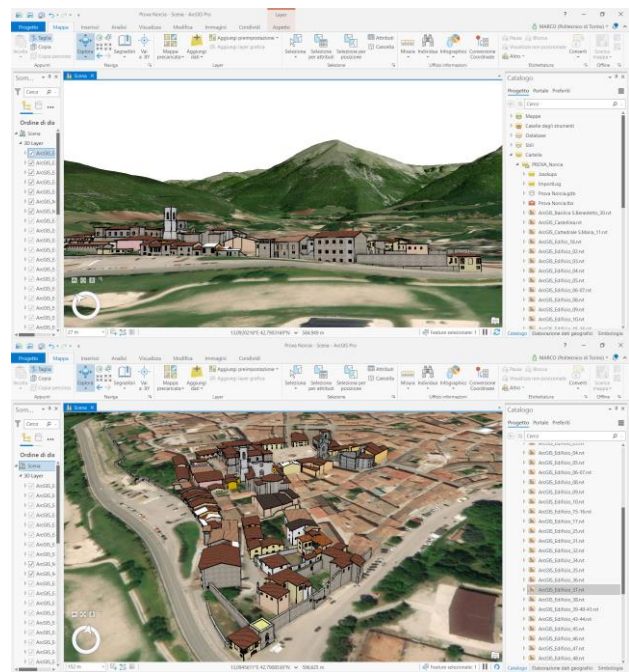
Prova Norcia - Scena - ArcGIS Pro

Layer

Progetto Mappa Inserisci Analisi Visualizza Modifica Immagini Condividi Aspetto

MARCO (Politecnico di Torino)

Taglia
Copia
Incolla
Copia percorso
Appunti

Esplora
Segnalibri
Vai a XY
Naviga

Mappa preimpostata
Aggiungi dati
Aggiungi preimpostazione
Aggiungi layer grafica
Layer

Seleziona
Selezione per attributi
Selezione per posizione
Attributi
Cancella
Selezione

Misura
Individua
Infografica
Conversione Coordinate
Ufficio informazioni

Pacchi
Blocca
Visualizza non posizionate
Altro
Commenti
Etichettatura

Gestisci mappa
Offline

Som...

Cerca

Ordine di dis

Scene
3D Layer
ArcGIS_E
ArcGIS_E
ArcGIS_E
ArcGIS_E
ArcGIS_E
ArcGIS_E
ArcGIS_E
ArcGIS_E
ArcGIS_E
ArcGIS_E
ArcGIS_E
ArcGIS_E
ArcGIS_E
ArcGIS_E
ArcGIS_E
ArcGIS_E

Scena

Catalogo

Progetto Portale Preferiti

Cerca

Mappe
Cartelle degli strumenti
Database
Stili
Cartelle
PROVA_Norcia
.backups
ImportLog
Prova Norciagdb
Prova Norcia.tbx
ArcGIS_Basilica S.Benedetto_30.rvt
ArcGIS_Castellina.rvt
ArcGIS_Cattedrale S.Maria_11.rvt
ArcGIS_Edifici_18.rvt
ArcGIS_Edificio_32.rvt
ArcGIS_Edificio_33.rvt
ArcGIS_Edificio_34.rvt
ArcGIS_Edificio_35.rvt
ArcGIS_Edificio_36-37.rvt
ArcGIS_Edificio_38.rvt
ArcGIS_Edificio_39.rvt
ArcGIS_Edificio_10.rvt

Catalogo Elaborazione dati geografici Simbologia

27 m

13.0923214°E 42.7920466°N 569,909 m

Feature selezionate: 1

Prova Norcia - Scena - ArcGIS Pro

ArcGIS_Edificio_34.rvt
ArcGIS_Edificio_35.rvt
ArcGIS_Edificio_36-37.rvt
ArcGIS_Edificio_38.rvt
ArcGIS_Edificio_39.rvt
ArcGIS_Edificio_10.rvt
ArcGIS_Edificio_15-16.rvt
ArcGIS_Edificio_17.rvt
ArcGIS_Edificio_25.rvt
ArcGIS_Edificio_31.rvt
ArcGIS_Edificio_32.rvt
ArcGIS_Edificio_34.rvt
ArcGIS_Edificio_35.rvt
ArcGIS_Edificio_36.rvt
ArcGIS_Edificio_37.rvt
ArcGIS_Edificio_38.rvt
ArcGIS_Edificio_39-40-41.rvt
ArcGIS_Edificio_42-44.rvt
ArcGIS_Edificio_45.rvt
ArcGIS_Edificio_46.rvt
ArcGIS_Edificio_47.rvt
ArcGIS_Edificio_48.rvt

152 m

13.0945611°E 42.7900587°N 596,623 m

Feature selezionate: 1